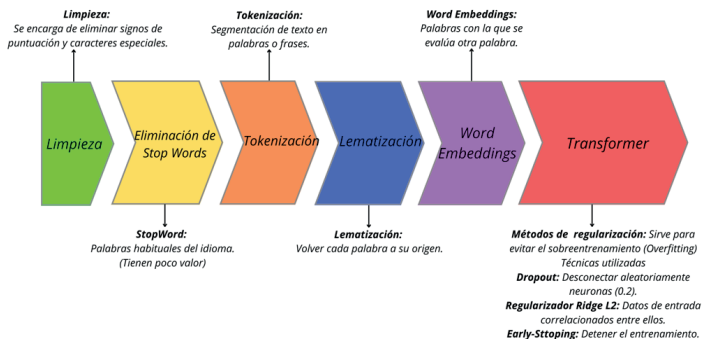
**Limpieza:**
Se encarga de eliminar signos de puntuación y caracteres especiales.

**Tokenización:**
Segmentación de texto en palabras o frases.

**Word Embeddings:**
Palabras con la que se evalúa otra palabra.

Limpieza

Eliminación de Stop Words

Tokenización

Lematización

Word Embeddings

Transformer

**StopWord:**
Palabras habituales del idioma. (Tienen poco valor)

**Lematización:**
Volver cada palabra a su origen.

**Métodos de regularización:** Sirve para evitar el sobreentrenamiento (Overfitting)
Técnicas utilizadas
**Dropout:** Desconectar aleatoriamente neuronas (0.2).
**Regularizador Ridge L2:** Datos de entrada correlacionados entre ellos.
**Early-Sttoping:** Detener el entrenamiento.